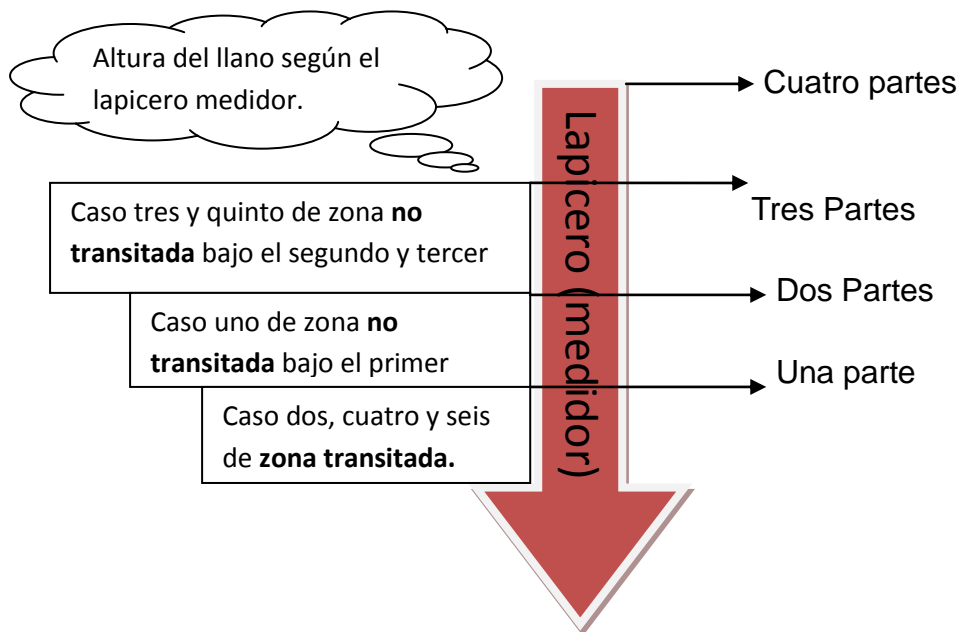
Altura del llano según el lapicero medidor.

Cuatro partes

Lapicero (medidor)

Caso tres y quinto de zona **no transitada** bajo el segundo y tercer

Tres Partes

Dos Partes

Caso uno de zona **no transitada** bajo el primer

Una parte

Caso dos, cuatro y seis de **zona transitada.**